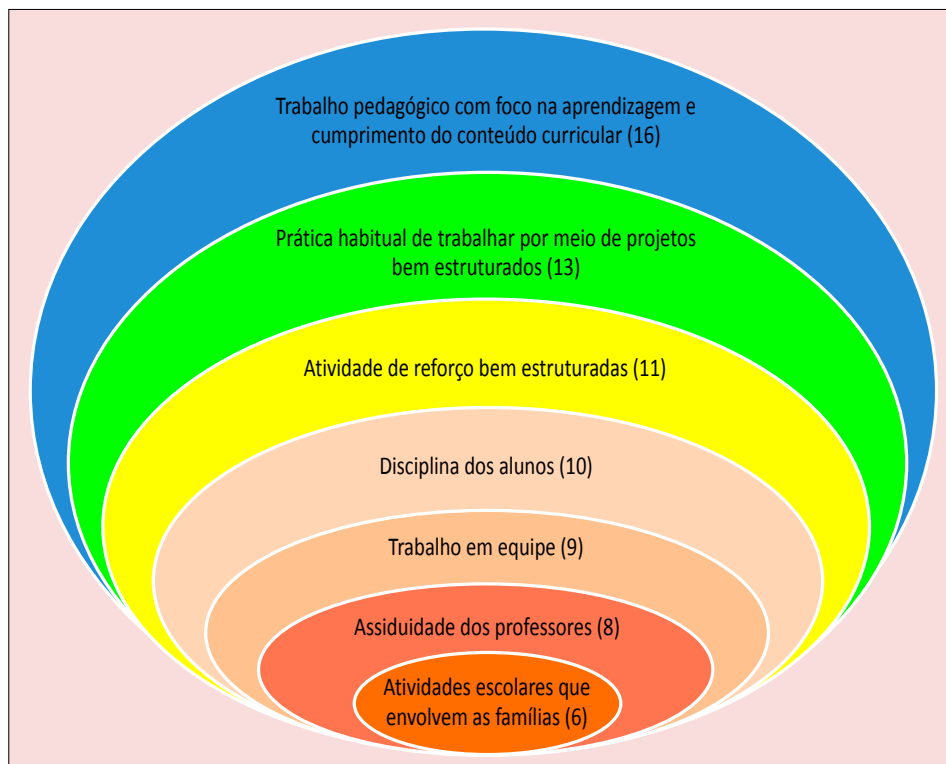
Trabalho pedagógico com foco na aprendizagem e cumprimento do conteúdo curricular (16)

Prática habitual de trabalhar por meio de projetos bem estruturados (13)

Atividade de reforço bem estruturadas (11)

Disciplina dos alunos (10)

Trabalho em equipe (9)

Assiduidade dos professores (8)

Atividades escolares que envolvem as famílias (6)